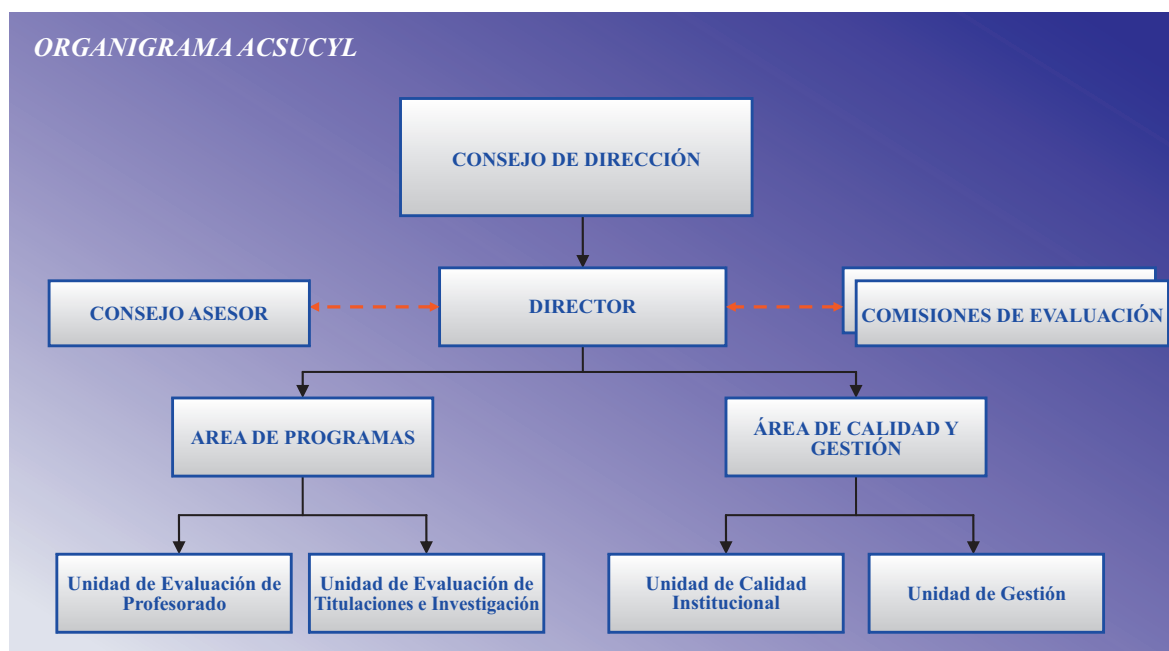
ORGANIGRAMA ACSUCYL

CONSEJO DE DIRECCIÓN

CONSEJO ASESOR

DIRECTOR

COMISIONES DE EVALUACIÓN

AREA DE PROGRAMAS

ÁREA DE CALIDAD Y GESTIÓN

Unidad de Evaluación de Profesorado

Unidad de Evaluación de Titulaciones e Investigación

Unidad de Calidad Institucional

Unidad de Gestión